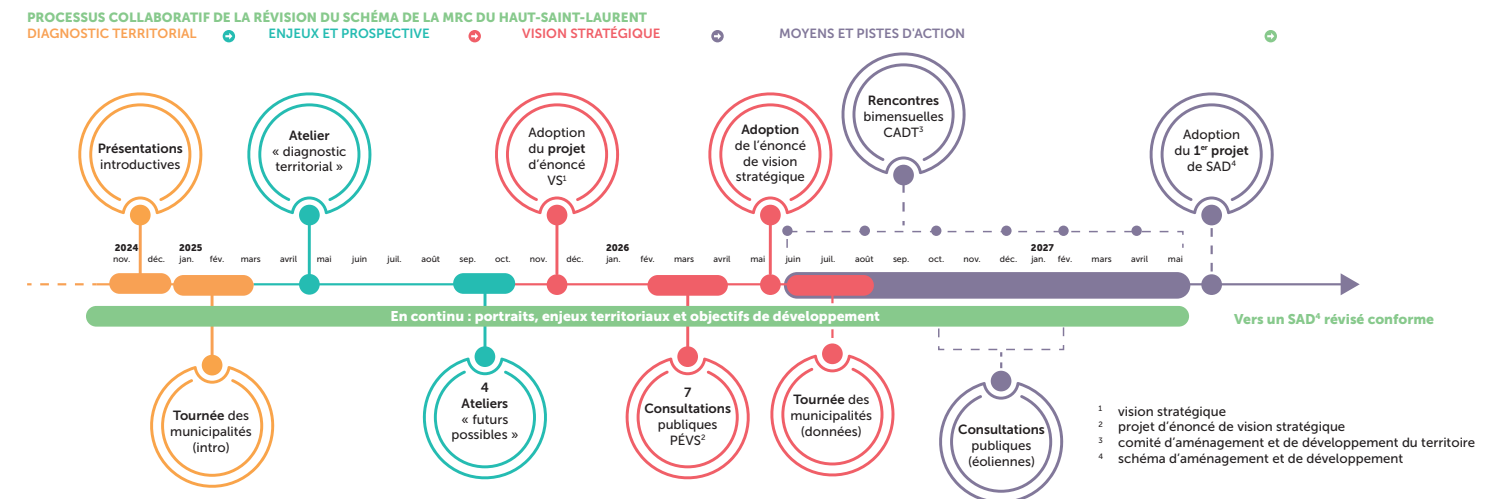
PROCESSUS COLLABORATIF DE LA RÉVISION DU SCHÉMA DE LA MRC DU HAUT-SAINT-LAURENT
DIAGNOSTIC TERRITORIAL ENJEUX ET PROSPECTIVE VISION STRATÉGIQUE MOYENS ET PISTES D'ACTION

Présentations introductives

Atelier « diagnostic territorial »

Adoption du projet d'énoncé VS$^1$

Adoption de l'énoncé de vision stratégique

Rencontres bimensuelles CADT$^3$

Adoption du 1$^{er}$ projet de SAD$^4$

2024 nov. déc. 2025 jan. fév. mars avril mai juin juil. août sep. oct. nov. déc. 2026 jan. fév. mars avril mai juin juil. août sep. oct. nov. déc. 2027 jan. fév. mars avril mai

En continu : portraits, enjeux territoriaux et objectifs de développement

Vers un SAD$^4$ révisé conforme

Tournée des municipalités (intro)

4 Ateliers « futurs possibles »

7 Consultations publiques PÉVS$^2$

Tournée des municipalités (données)

Consultations publiques (éoliennes)

$^1$ vision stratégique
$^2$ projet d'énoncé de vision stratégique
$^3$ comité d'aménagement et de développement du territoire
$^4$ schéma d'aménagement et de développement